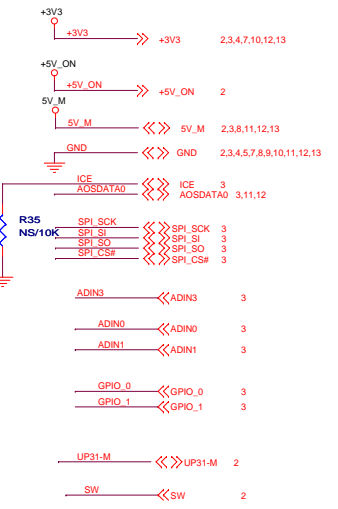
+3V3
+3V3
+3V3 2,3,4,7,10,12,13

+5V_ON
+5V_ON
+5V_ON 2

5V_M
5V_M
5V_M 2,3,8,11,12,13

GND
GND 2,3,4,5,7,8,9,10,11,12,13

ICE
ICE 3
AOSDATA0
AOSDATA0 3,11,12

R35
NS/10K

SPI_SCK
SPI_SCK 3
SPI_SI
SPI_SI 3
SPI_SO
SPI_SO 3
SPI_CS#
SPI_CS# 3

ADIN3
ADIN3 3

ADIN0
ADIN0 3

ADIN1
ADIN1 3

GPIO_0
GPIO_0 3
GPIO_1
GPIO_1 3

UP31-M
UP31-M 2

SW
SW 2